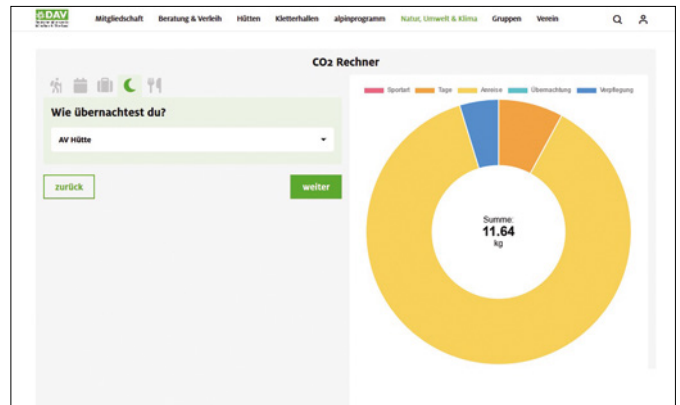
DAV

Mitgliedschaft Beratung & Verleih Hütten Kletterhallen alpinprogramm Natur, Umwelt & Klima Gruppen Verein

CO2 Rechner

Wie übernachtest du?

AV Hütte

zurück

weiter

Sportart Tage Anreise Übernachtung Verpflegung

Summe:
11.64
kg